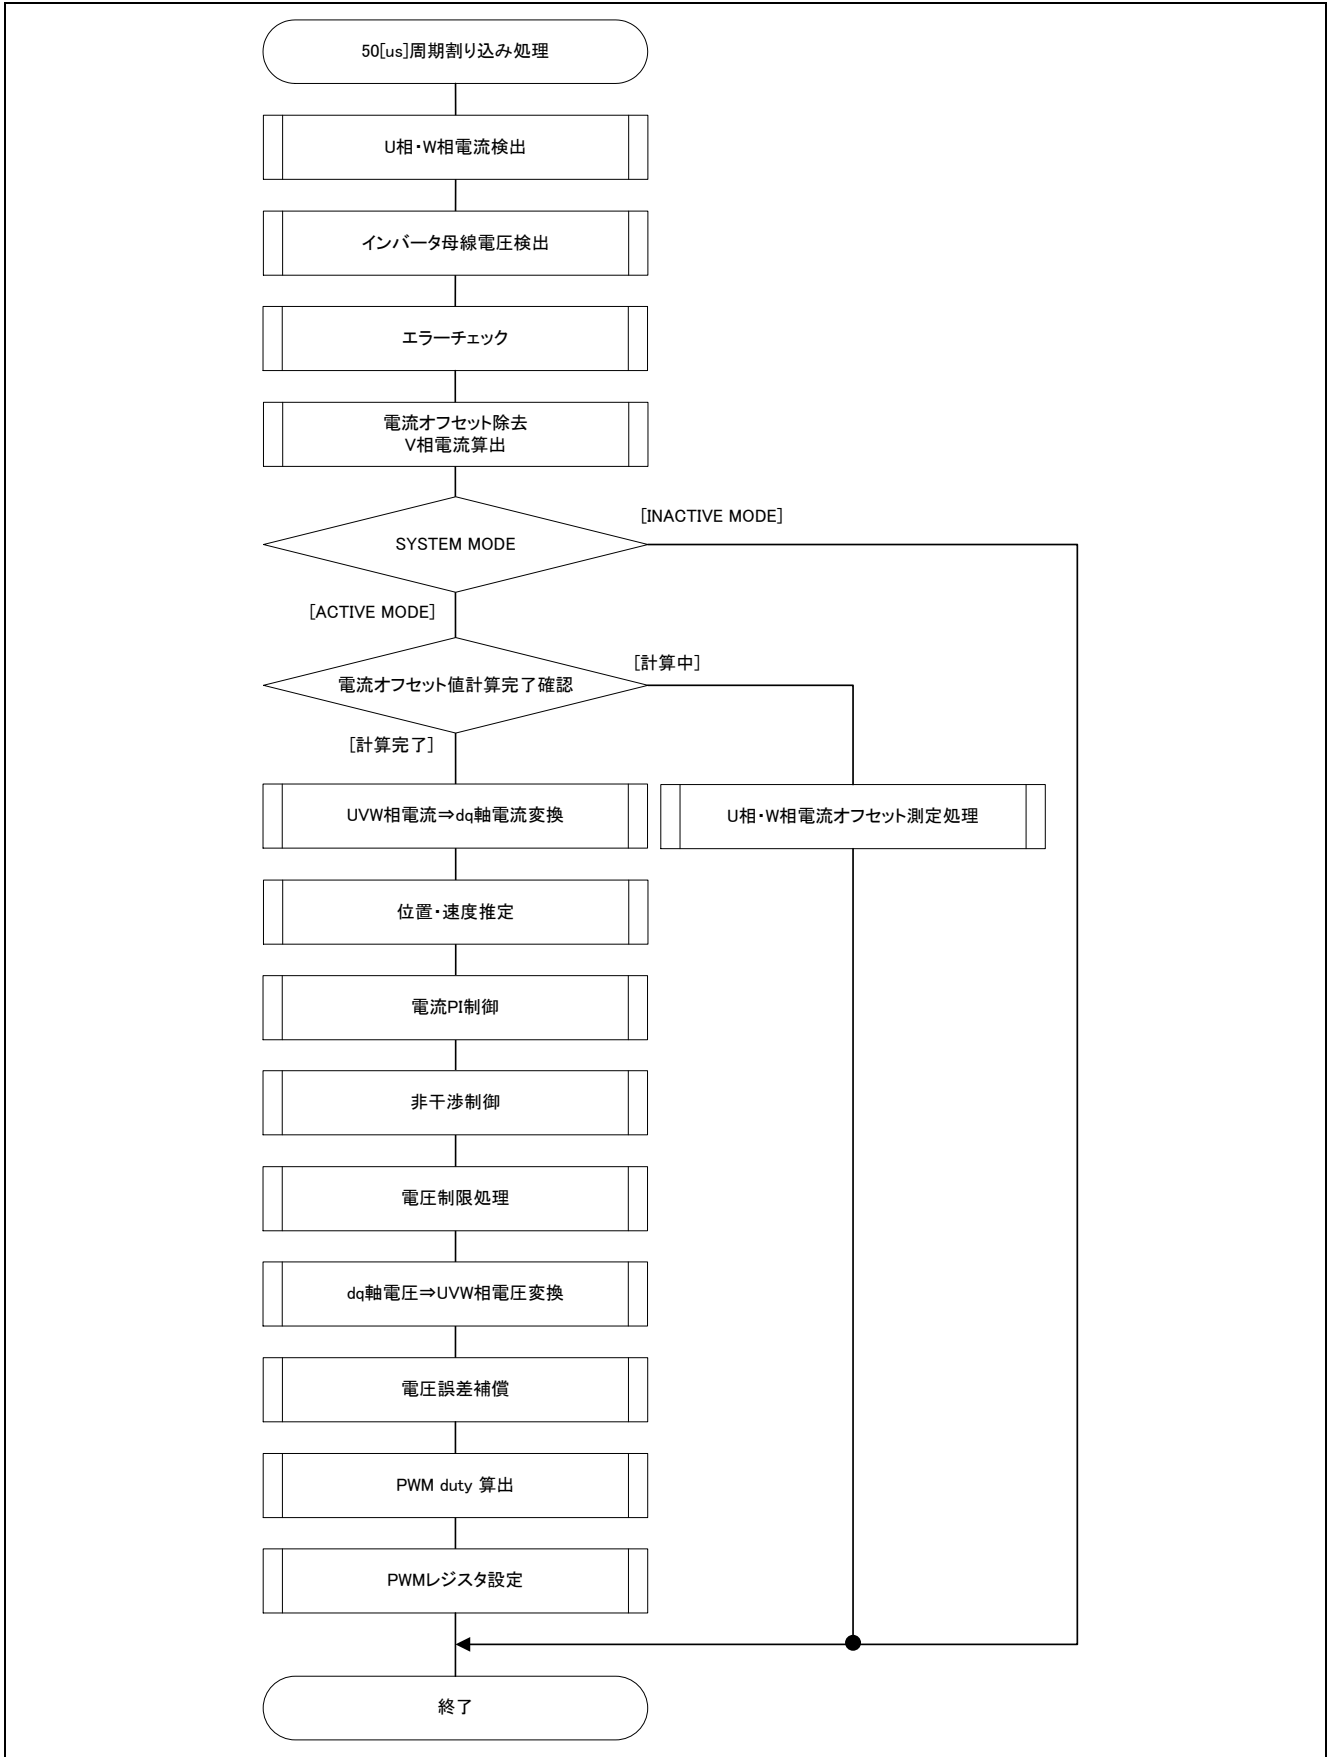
50[us]周期割り込み処理

U相・W相電流検出

インバータ母線電圧検出

エラーチェック

電流オフセット除去
V相電流算出

SYSTEM MODE

[INACTIVE MODE]

[ACTIVE MODE]

電流オフセット値計算完了確認

[計算中]

[計算完了]

UVW相電流⇒dq軸電流変換

U相・W相電流オフセット測定処理

位置・速度推定

電流PI制御

非干渉制御

電圧制限処理

dq軸電圧⇒UVW相電圧変換

電圧誤差補償

PWM duty 算出

PWMレジスタ設定

終了